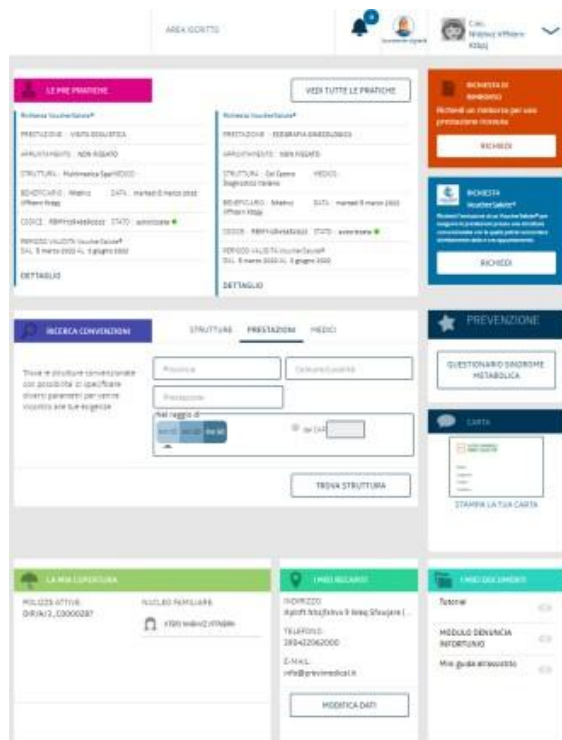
AREA ISCRITTO

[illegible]

LE MIE PRATICHE

VEDI TUTTE LE PRATICHE

Richiesta VoucherSalute®

PRESTAZIONE: VISITA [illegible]

APPUNTAMENTO: NON FISSATO

STRUTTURA: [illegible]

BENEFICIARIO: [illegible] DATA: martedì 8 marzo 2022

CODICE: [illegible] STATO: autorizzata

PERIODO VALIDITÀ VoucherSalute® DAL 8 marzo 2022 AL 3 giugno 2022

DETTAGLIO

Richiesta VoucherSalute®

PRESTAZIONE: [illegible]

APPUNTAMENTO: NON FISSATO

STRUTTURA: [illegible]

BENEFICIARIO: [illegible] DATA: martedì 8 marzo 2022

CODICE: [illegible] STATO: autorizzata

PERIODO VALIDITÀ VoucherSalute® DAL 8 marzo 2022 AL 3 giugno 2022

DETTAGLIO

RICHIESTA DI RIMBORSO

Richiedi un rimborso per una prestazione ricevuta

RICHIEDI

RICHIESTA VoucherSalute®

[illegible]

RICHIEDI

RICERCA CONVENZIONI

STRUTTURE PRESTAZIONI MEDICI

Trova le strutture convenzionate con possibilità di specificare diversi parametri per venire incontro alle tue esigenze

Provincia

Comune/Località

Prestazione

Nel raggio di

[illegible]

TROVA STRUTTURA

PREVENZIONE

QUESTIONARIO SINDROME METABOLICA

CARTA

STAMPA LA TUA CARTA

LA MIA COPERTURA

POLIZZE ATTIVE

NUCLEO FAMILIARE

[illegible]

I MIEI RECAPITI

INDIRIZZO

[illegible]

TELEFONO

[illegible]

E-MAIL

info@previmedical.it

MODIFICA DATI

I MIEI DOCUMENTI

Tutorial

MODULO DENUNCIA INFORTUNIO

Mini guida all'accesso